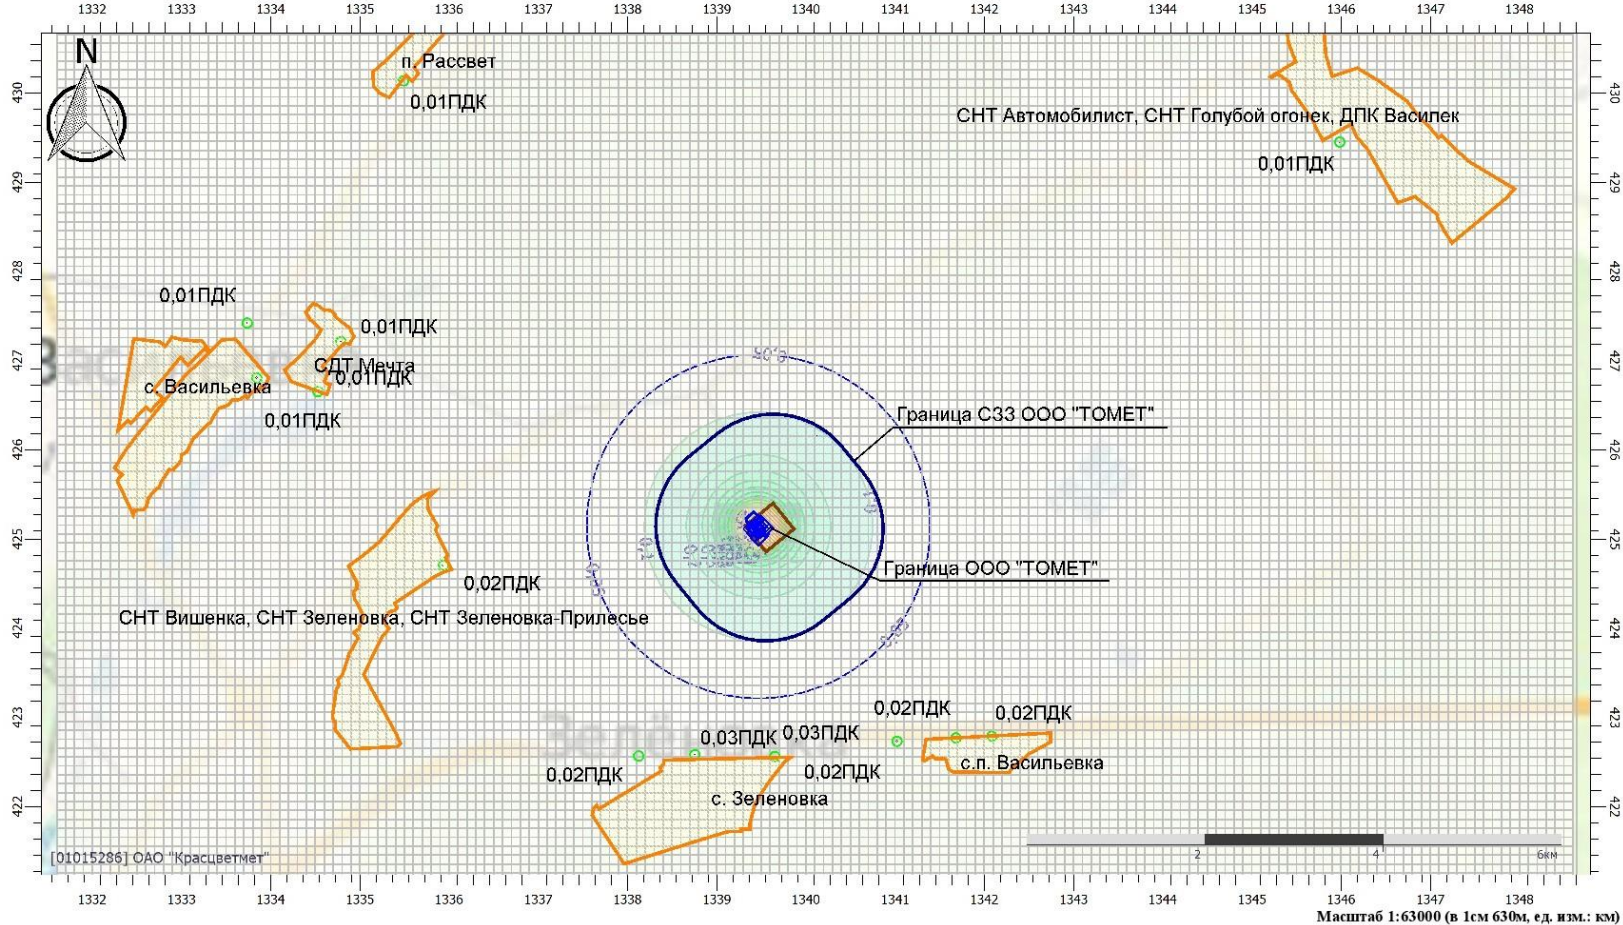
1332 1333 1334 1335 1336 1337 1338 1339 1340 1341 1342 1343 1344 1345 1346 1347 1348

N

п. Рассвет
0,01ПДК

СНТ Автомобилист, СНТ Голубой огонек, ДПК Василек
0,01ПДК

0,01ПДК
0,01ПДК
СДТ Мечта
0,01ПДК
с. Васильевка
0,01ПДК

0,05
Граница СЗЗ ООО "ТОМЕТ"
0,1
0,1
Граница ООО "ТОМЕТ"
0,05
0,05

0,02ПДК
СНТ Вишенка, СНТ Зеленовка, СНТ Зеленовка-Прилесье

0,02ПДК
0,02ПДК
0,03ПДК
0,03ПДК
0,02ПДК
0,02ПДК
с.п. Васильевка
с. Зеленовка

[01015286] ОАО "Красцветмет"

2 4 6км

430 429 428 427 426 425 424 423 422

Масштаб 1:63000 (в 1см 630м, ед. изм.: км)